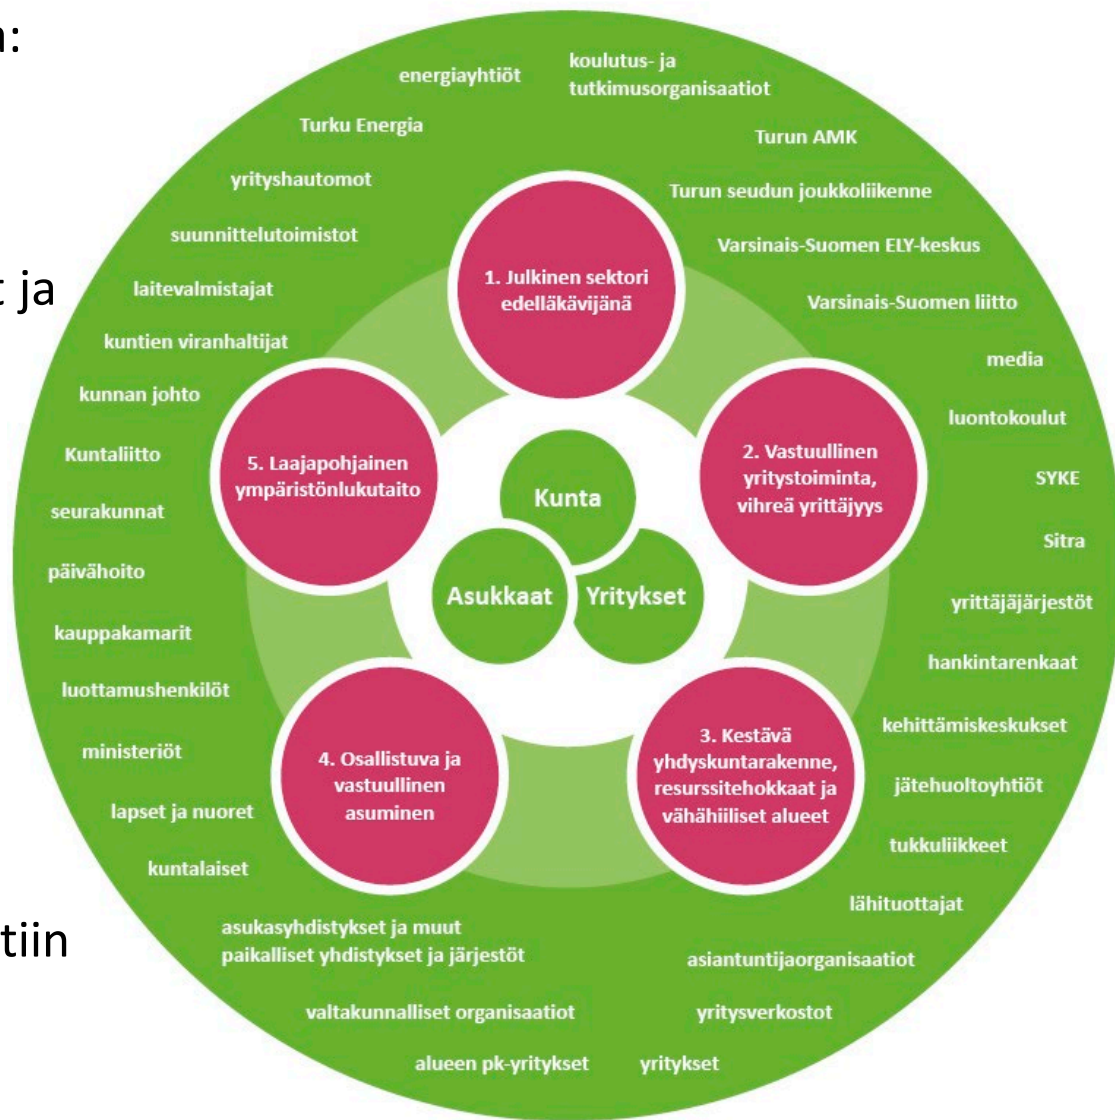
n:

t ja

tiin

energiayhtiöt

koulutus- ja tutkimusorganisaatiot

Turku Energia

Turun AMK

yrityshautomot

Turun seudun joukkoliikenne

suunnittelutoimistot

Varsinais-Suomen ELY-keskus

laitevalmistajat

Varsinais-Suomen liitto

kuntien viranhaltijat

media

kunnan johto

luontokoulut

Kuntaliitto

SYKE

seurakunnat

Sitra

päivähoito

yrittäjäjärjestöt

kauppakamarit

hankintarenkaat

luottamushenkilöt

kehittämiskeskukset

ministeriöt

jätehuoltoyhtiöt

lapset ja nuoret

tukkuliikkeet

kuntalaiset

lähituottajat

asukasyhdistykset ja muut paikalliset yhdistykset ja järjestöt

asiantuntijaorganisaatiot

valtakunnalliset organisaatiot

yritysverkostot

alueen pk-yritykset

yritykset

1. Julkinen sektori edelläkävijänä

2. Vastuullinen yritystoiminta, vihreä yrittäjyys

3. Kestävä yhdyskuntarakenne, resurssitehokkaat ja vähähiiliset alueet

4. Osallistuva ja vastuullinen asuminen

5. Laajapohjainen ympäristönlukutaito

Kunta

Asukkaat

Yritykset